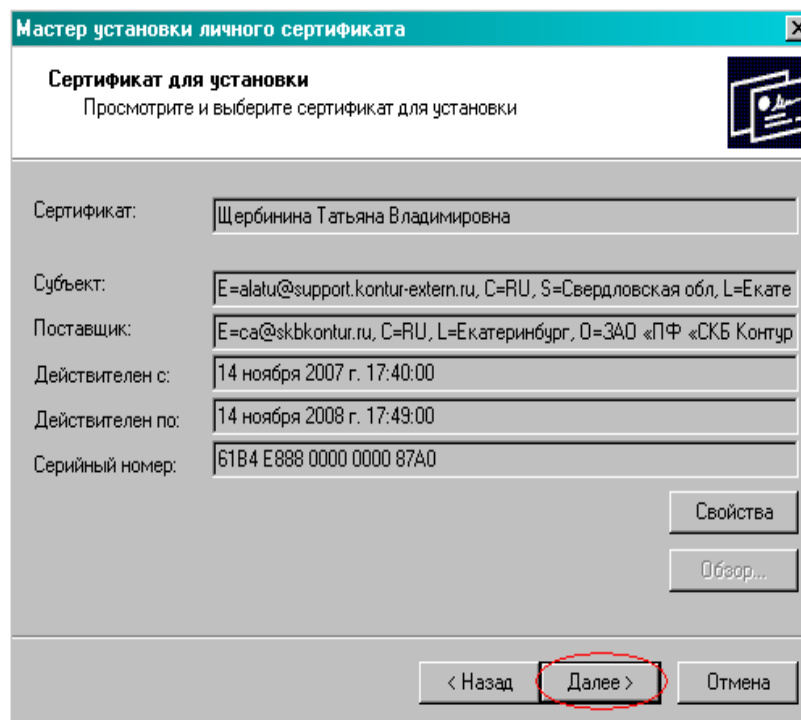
Мастер установки личного сертификата

Сертификат для установки
Просмотрите и выберите сертификат для установки

Сертификат: Щербинина Татьяна Владимировна

Субъект: E=alatu@support.kontur-extern.ru, C=RU, S=Свердловская обл, L=Екате

Поставщик: E=ca@skbkontur.ru, C=RU, L=Екатеринбург, O=ЗАО «ПФ «СКБ Контур

Действителен с: 14 ноября 2007 г. 17:40:00

Действителен по: 14 ноября 2008 г. 17:49:00

Серийный номер: 61B4 E888 0000 0000 87A0

Свойства

Обзор...

< Назад Далее > Отмена